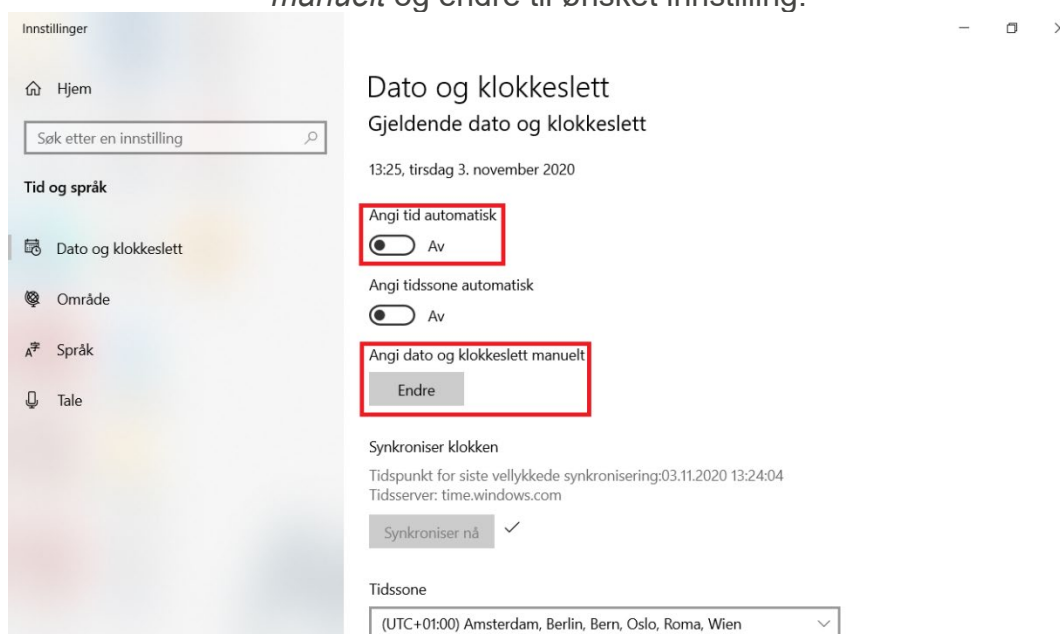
manuelt og endre til ønsket innstilling.

Innstillinger

Hjem

Søk etter en innstilling

Tid og språk

Dato og klokkeslett

Område

Språk

Tale

Dato og klokkeslett

Gjeldende dato og klokkeslett

13:25, tirsdag 3. november 2020

Angi tid automatisk

Av

Angi tidssone automatisk

Av

Angi dato og klokkeslett manuelt

Endre

Synkroniser klokken

Tidspunkt for siste vellykkede synkronisering:03.11.2020 13:24:04
Tidsserver: time.windows.com

Synkroniser nå

Tidssone

(UTC+01:00) Amsterdam, Berlin, Bern, Oslo, Roma, Wien